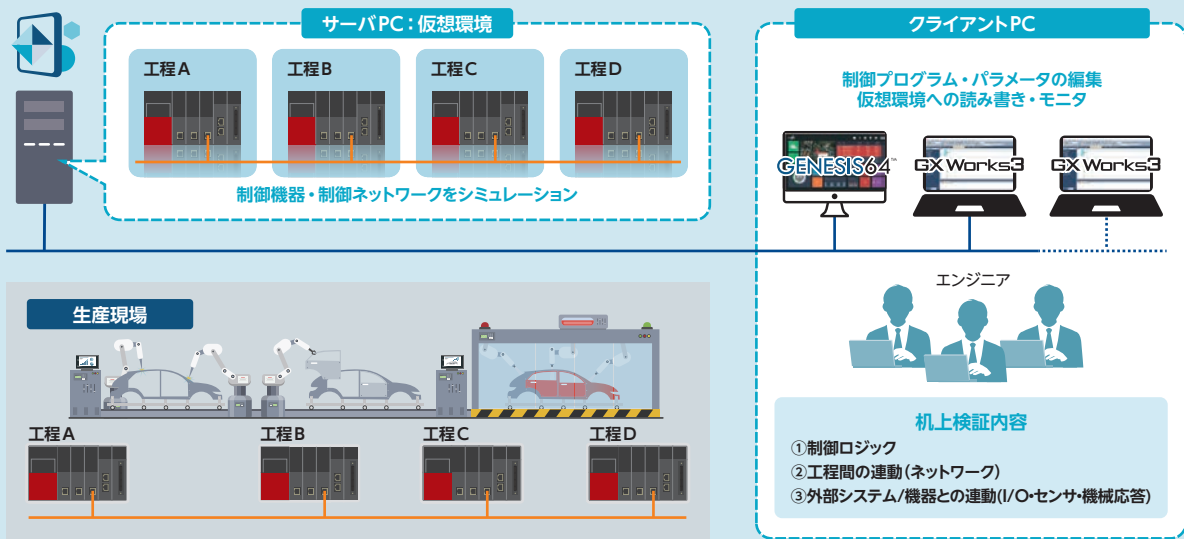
サーバPC：仮想環境

工程A

工程B

工程C

工程D

制御機器・制御ネットワークをシミュレーション

クライアントPC

制御プログラム・パラメータの編集
仮想環境への読み書き・モニタ

GENESIS64

GX Works3

GX Works3

エンジニア

生産現場

工程A

工程B

工程C

工程D

机上検証内容

①制御ロジック
②工程間の連動(ネットワーク)
③外部システム/機器との連動(I/O•センサ•機械応答)